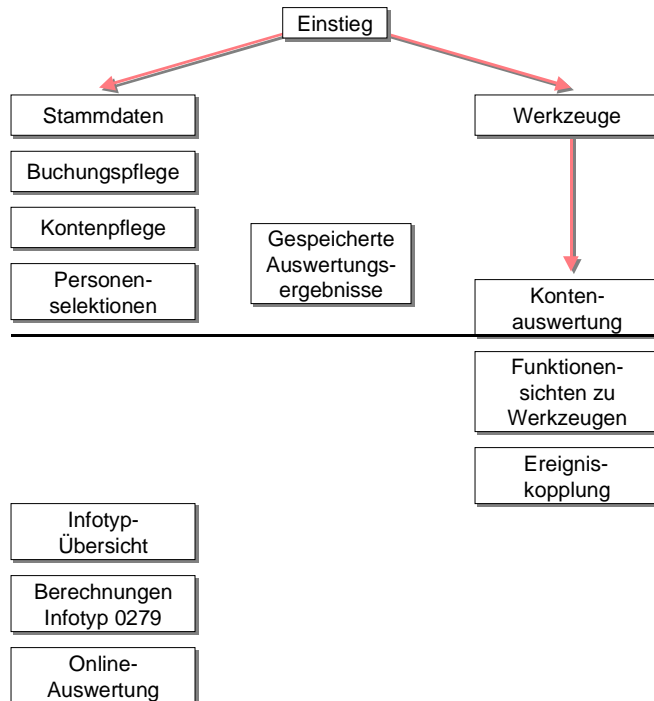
Einstieg

Stammdaten

Buchungspflege

Kontenpflege

Personenselektionen

Gespeicherte Auswertungsergebnisse

Werkzeuge

Kontenauswertung

Funktionensichten zu Werkzeugen

Ereigniskopplung

Infotyp-Übersicht

Berechnungen Infotyp 0279

Online-Auswertung